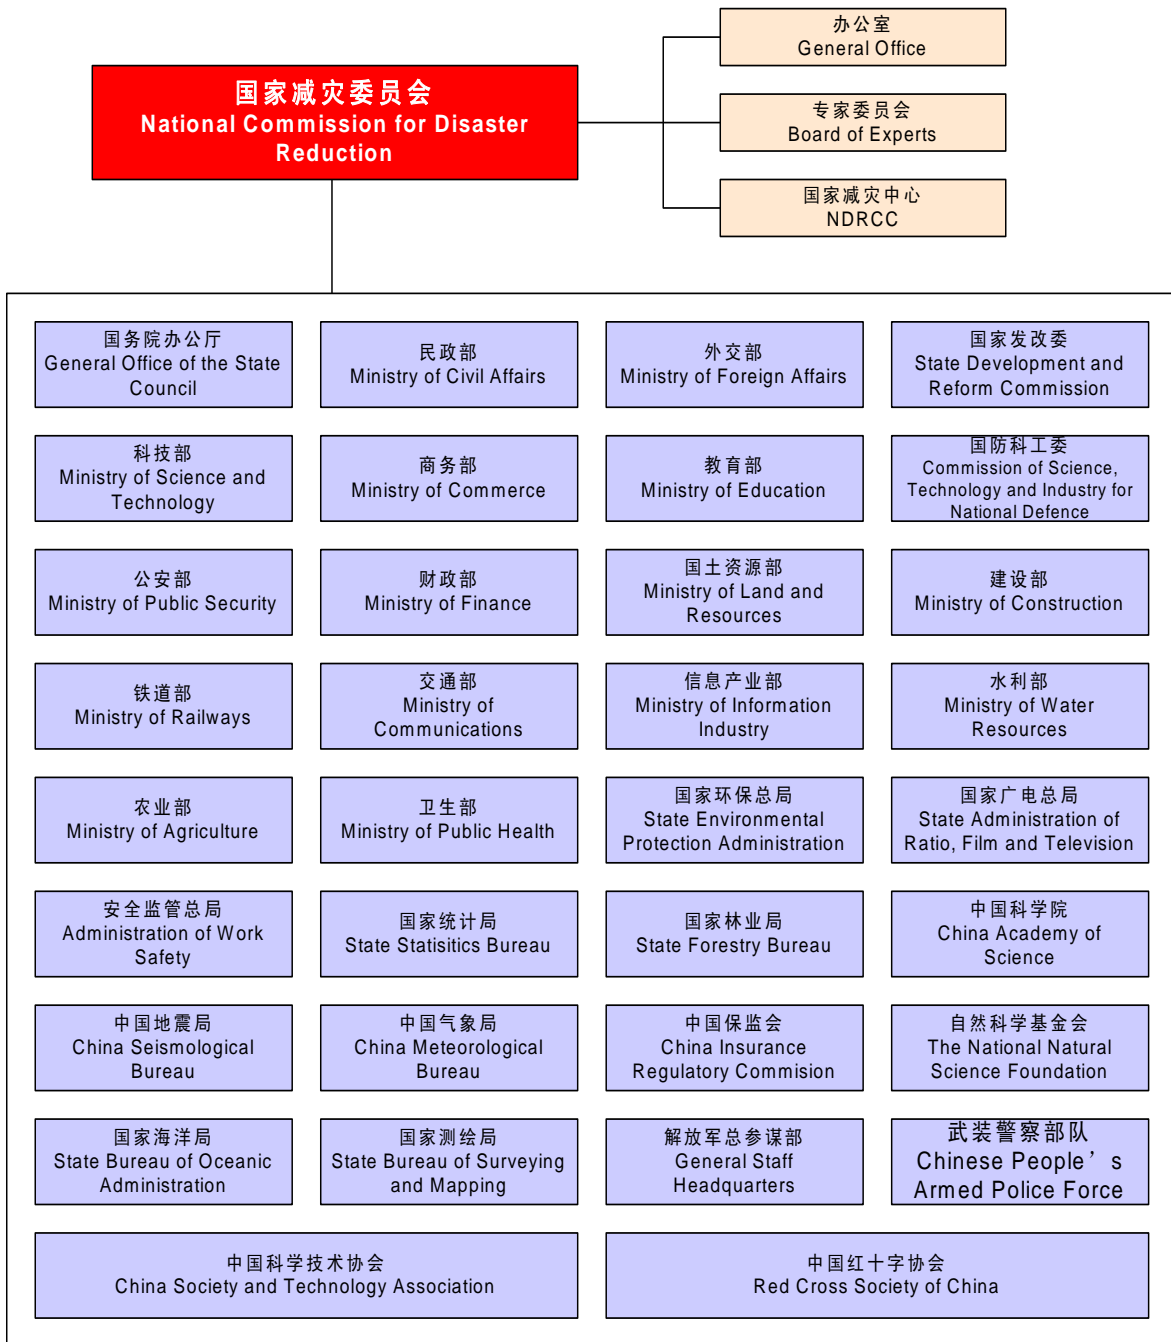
国家减灾委员会
National Commission for Disaster Reduction

办公室
General Office

专家委员会
Board of Experts

国家减灾中心
NDRCC

国务院办公厅
General Office of the State Council

民政部
Ministry of Civil Affairs

外交部
Ministry of Foreign Affairs

国家发改委
State Development and Reform Commission

科技部
Ministry of Science and Technology

商务部
Ministry of Commerce

教育部
Ministry of Education

国防科工委
Commission of Science, Technology and Industry for National Defence

公安部
Ministry of Public Security

财政部
Ministry of Finance

国土资源部
Ministry of Land and Resources

建设部
Ministry of Construction

铁道部
Ministry of Railways

交通部
Ministry of Communications

信息产业部
Ministry of Information Industry

水利部
Ministry of Water Resources

农业部
Ministry of Agriculture

卫生部
Ministry of Public Health

国家环保总局
State Environmental Protection Administration

国家广电总局
State Administration of Ratio, Film and Television

安全监管总局
Administration of Work Safety

国家统计局
State Statisitics Bureau

国家林业局
State Forestry Bureau

中国科学院
China Academy of Science

中国地震局
China Seismological Bureau

中国气象局
China Meteorological Bureau

中国保监会
China Insurance Regulatory Commision

自然科学基金会
The National Natural Science Foundation

国家海洋局
State Bureau of Oceanic Administration

国家测绘局
State Bureau of Surveying and Mapping

解放军总参谋部
General Staff Headquarters

武装警察部队
Chinese People’s Armed Police Force

中国科学技术协会
China Society and Technology Association

中国红十字协会
Red Cross Society of China